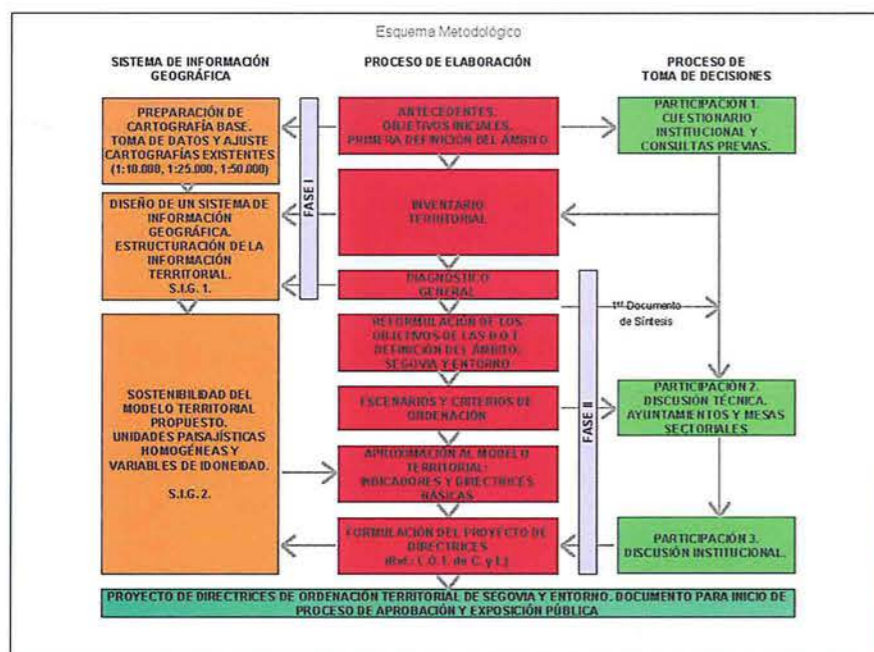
Esquema Metodológico

SISTEMA DE INFORMACIÓN GEOGRÁFICA

PROCESO DE ELABORACIÓN

PROCESO DE TOMA DE DECISIONES

PREPARACIÓN DE CARTOGRAFÍA BASE. TOMA DE DATOS Y AJUSTE CARTOGRAFÍAS EXISTENTES (1:10.000, 1:25.000, 1:50.000)

FASE I

ANTECEDENTES. OBJETIVOS INICIALES. PRIMERA DEFINICIÓN DEL ÁMBITO

PARTICIPACIÓN 1. CUESTIONARIO INSTITUCIONAL Y CONSULTAS PREVIAS.

DISEÑO DE UN SISTEMA DE INFORMACIÓN GEOGRÁFICA. ESTRUCTURACIÓN DE LA INFORMACIÓN TERRITORIAL. S.I.G. 1.

INVENTARIO TERRITORIAL

DIAGNÓSTICO GENERAL

1er Documento de Síntesis

REFORMULACIÓN DE LOS OBJETIVOS DE LAS D.O.T. DEFINICIÓN DEL ÁMBITO: SEGOVIA Y ENTORNO

SOSTENIBILIDAD DEL MODELO TERRITORIAL PROPUESTO. UNIDADES PAISAJÍSTICAS HOMOGÉNEAS Y VARIABLES DE IDONEIDAD.

S.I.G. 2.

ESCENARIOS Y CRITERIOS DE ORDENACIÓN

FASE II

PARTICIPACIÓN 2. DISCUSIÓN TÉCNICA. AYUNTAMIENTOS Y MESAS SECTORIALES

APROXIMACIÓN AL MODELO TERRITORIAL: INDICADORES Y DIRECTRICES BÁSICAS

FORMULACIÓN DEL PROYECTO DE DIRECTRICES (Ref.: L.O.T. de C. y L.)

PARTICIPACIÓN 3. DISCUSIÓN INSTITUCIONAL.

PROYECTO DE DIRECTRICES DE ORDENACIÓN TERRITORIAL DE SEGOVIA Y ENTORNO. DOCUMENTO PARA INICIO DE PROCESO DE APROBACIÓN Y EXPOSICIÓN PÚBLICA